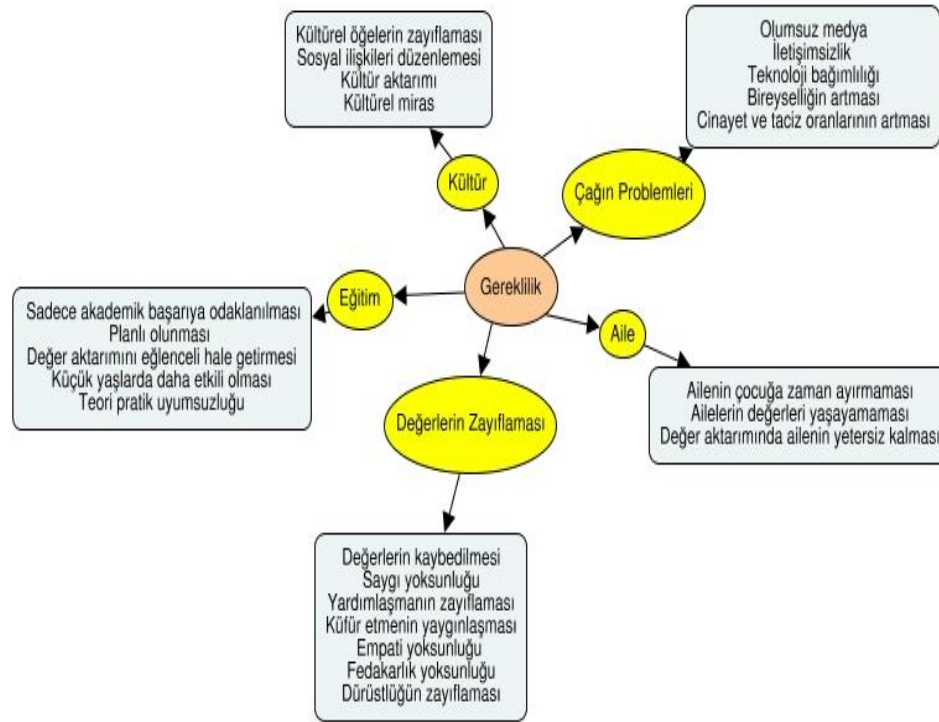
Kültürel öğelerin zayıflaması
Sosyal ilişkileri düzenlemesi
Kültür aktarımı
Kültürel miras

Olumsuz medya
İletişimsizlik
Teknoloji bağımlılığı
Bireyselliğin artması
Cinayet ve taciz oranlarının artması

Kültür

Çağın Problemleri

Gereklilik

Eğitim

Sadece akademik başarıya odaklanılması
Planlı olunması
Değer aktarımını eğlenceli hale getirmesi
Küçük yaşlarda daha etkili olması
Teori pratik uyumsuzluğu

Aile

Ailenin çocuğa zaman ayırmaması
Ailelerin değerleri yaşayamaması
Değer aktarımında ailenin yetersiz kalması

Değerlerin Zayıflaması

Değerlerin kaybedilmesi
Saygı yoksunluğu
Yardımlaşmanın zayıflaması
Küfür etmenin yaygınlaşması
Empati yoksunluğu
Fedakarlık yoksunluğu
Dürüstlüğün zayıflaması